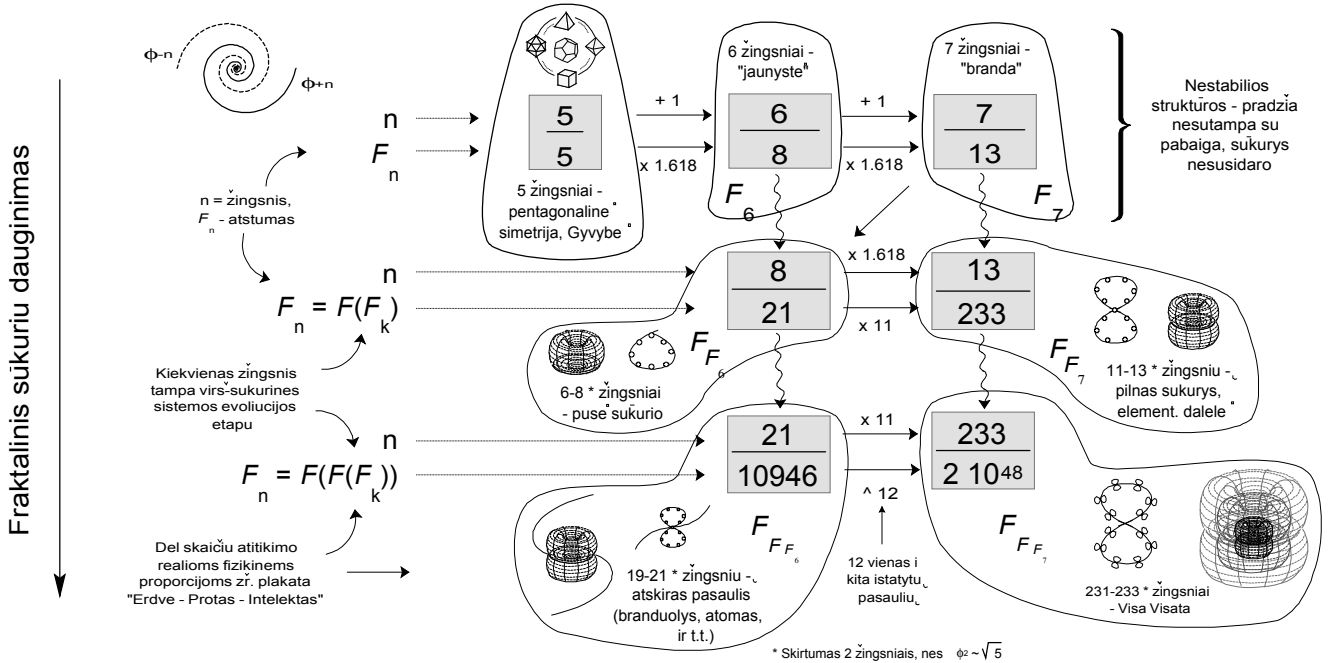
Fraktalinis sūkurių dauginimas

$\phi^{-n}$

$\phi^{+n}$

n

$F_n$

n = žingsnis,
$F_n$ - atstumas

n

$F_n = F(F_k)$

Kiekvienas žingsnis tampa viršsūkurinės sistemos evoliucijos etapu

n

$F_n = F(F(F_k))$

Dėl skaičių atitikimo realioms fizikinėms proporcijoms žr. plakatą "Erdvė - Protas - Intelektas"

$\frac{5}{5}$

5 žingsniai - pentagonalinė simetrija, Gyvybė

+ 1

x 1.618

6 žingsniai - "jaunystė"

$\frac{6}{8}$

$F_6$

+ 1

x 1.618

7 žingsniai - "branda"

$\frac{7}{13}$

$F_7$

Nestabilios struktūros - pradžia nesutampa su pabaiga, sūkurys nesusidaro

$\frac{8}{21}$

$F_{F_6}$

6-8 * žingsniai - pusė sūkurio

x 1.618

x 11

$\frac{13}{233}$

$F_{F_7}$

11-13 * žingsnių - pilnas sūkurys, element. dalelė

$\frac{21}{10946}$

$F_{F_{F_6}}$

19-21 * žingsnių - atskiras pasaulis (branduolys, atomas, ir t.t.)

x 11

^ 12

12 vienas į kitą įstatytų pasaulių

$\frac{233}{2\ 10^{48}}$

$F_{F_{F_7}}$

231-233 * žingsniai - Visa Visata

* Skirtumas 2 žingsniais, nes $\phi^2 \sim \sqrt{5}$